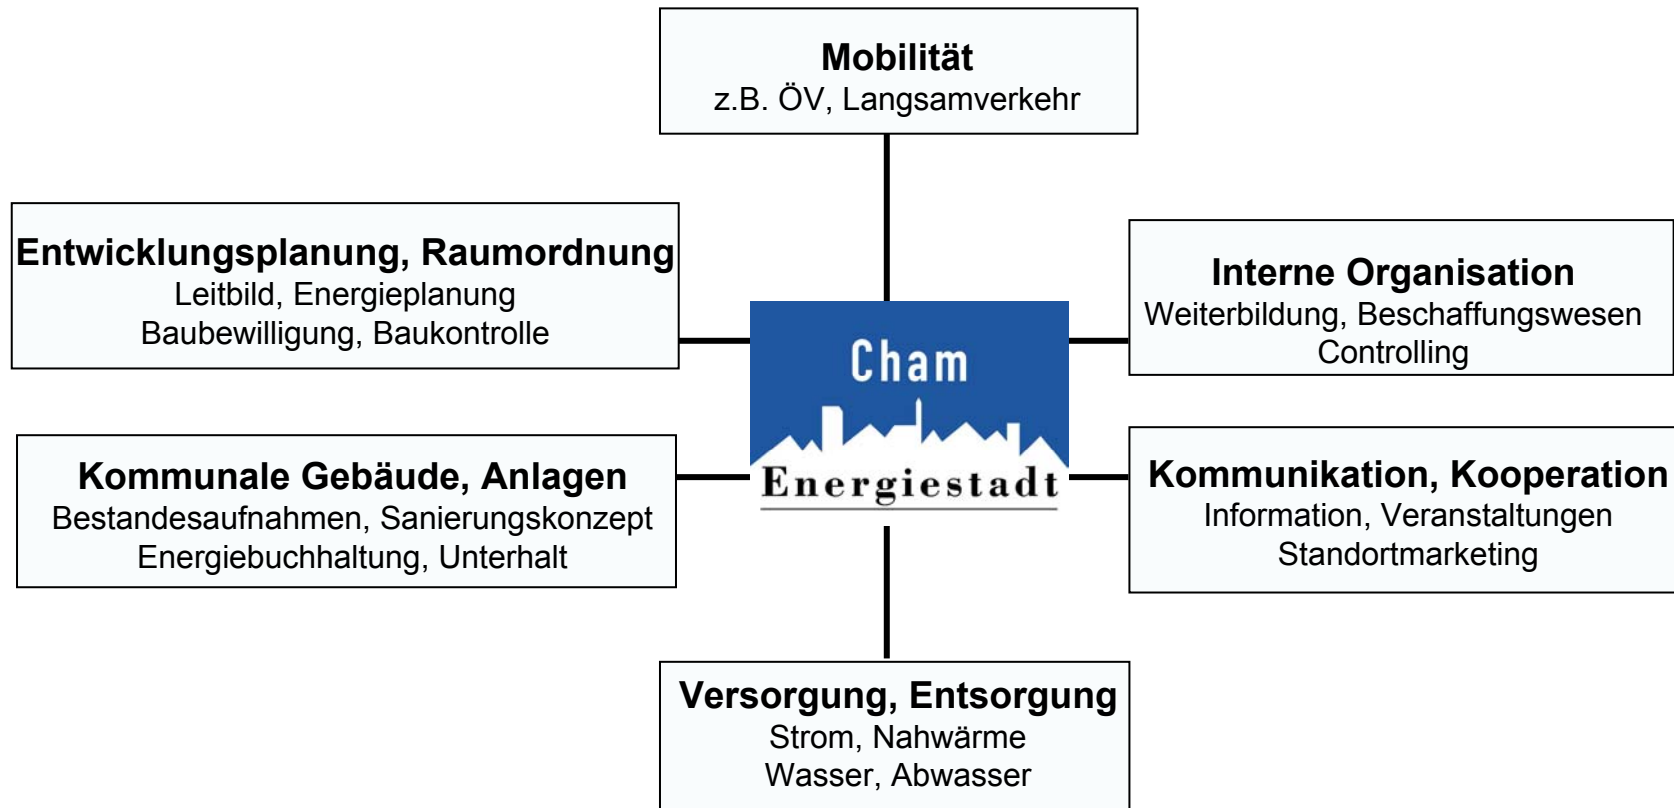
**Mobilität**
z.B. ÖV, Langsamverkehr

**Entwicklungsplanung, Raumordnung**
Leitbild, Energieplanung
Baubewilligung, Baukontrolle

Cham
Energiestadt

**Interne Organisation**
Weiterbildung, Beschaffungswesen
Controlling

**Kommunale Gebäude, Anlagen**
Bestandesaufnahmen, Sanierungskonzept
Energiebuchhaltung, Unterhalt

**Kommunikation, Kooperation**
Information, Veranstaltungen
Standortmarketing

**Versorgung, Entsorgung**
Strom, Nahwärme
Wasser, Abwasser